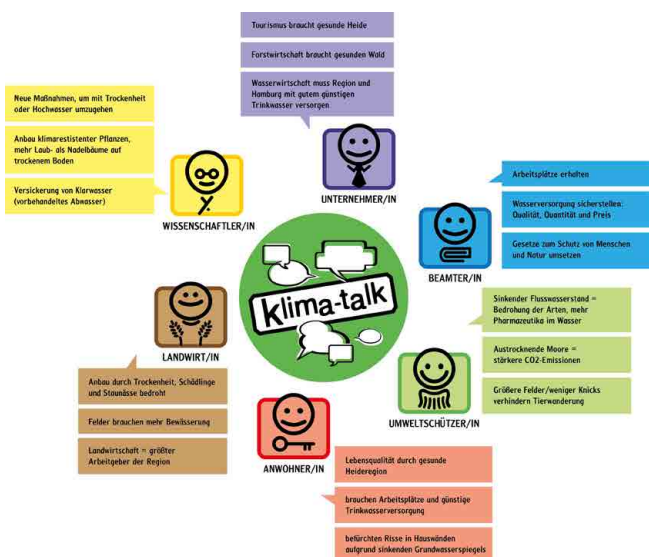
Tourismus braucht gesunde Heide

Forstwirtschaft braucht gesunden Wald

Wasserwirtschaft muss Region und Hamburg mit gutem günstigen Trinkwasser versorgen

UNTERNEHMER/IN

Neue Maßnahmen, um mit Trockenheit oder Hochwasser umzugehen

Anbau klimaresistenter Pflanzen, mehr Laub- als Nadelbäume auf trockenem Boden

Versickerung von Klarwasser (vorbehandeltes Abwasser)

WISSENSCHAFTLER/IN

Arbeitsplätze erhalten

Wasserversorgung sicherstellen: Qualität, Quantität und Preis

Gesetze zum Schutz von Menschen und Natur umsetzen

BEAMTER/IN

klima-talk

LANDWIRT/IN

Anbau durch Trockenheit, Schädlinge und Staunässe bedroht

Felder brauchen mehr Bewässerung

Landwirtschaft = größter Arbeitgeber der Region

Sinkender Flusswasserstand = Bedrohung der Arten, mehr Pharmazeutika im Wasser

Austrocknende Moore = stärkere CO2-Emissionen

Größere Felder/weniger Knicks verhindern Tierwanderung

UMWELTSCHÜTZER/IN

ANWOHNER/IN

Lebensqualität durch gesunde Heideregion

brauchen Arbeitsplätze und günstige Trinkwasserversorgung

befürchten Risse in Hauswänden aufgrund sinkenden Grundwasserspiegels